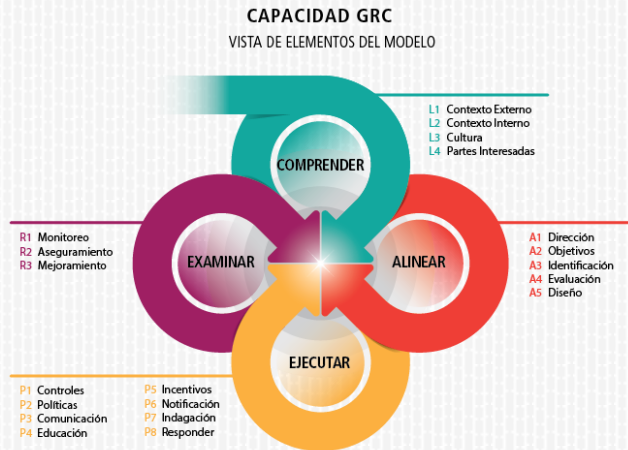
CAPACIDAD GRC
VISTA DE ELEMENTOS DEL MODELO

L1 Contexto Externo
L2 Contexto Interno
L3 Cultura
L4 Partes Interesadas

COMPRENDER

R1 Monitoreo
R2 Aseguramiento
R3 Mejoramiento

EXAMINAR

ALINEAR

A1 Dirección
A2 Objetivos
A3 Identificación
A4 Evaluación
A5 Diseño

EJECUTAR

P1 Controles
P2 Políticas
P3 Comunicación
P4 Educación

P5 Incentivos
P6 Notificación
P7 Indagación
P8 Responder